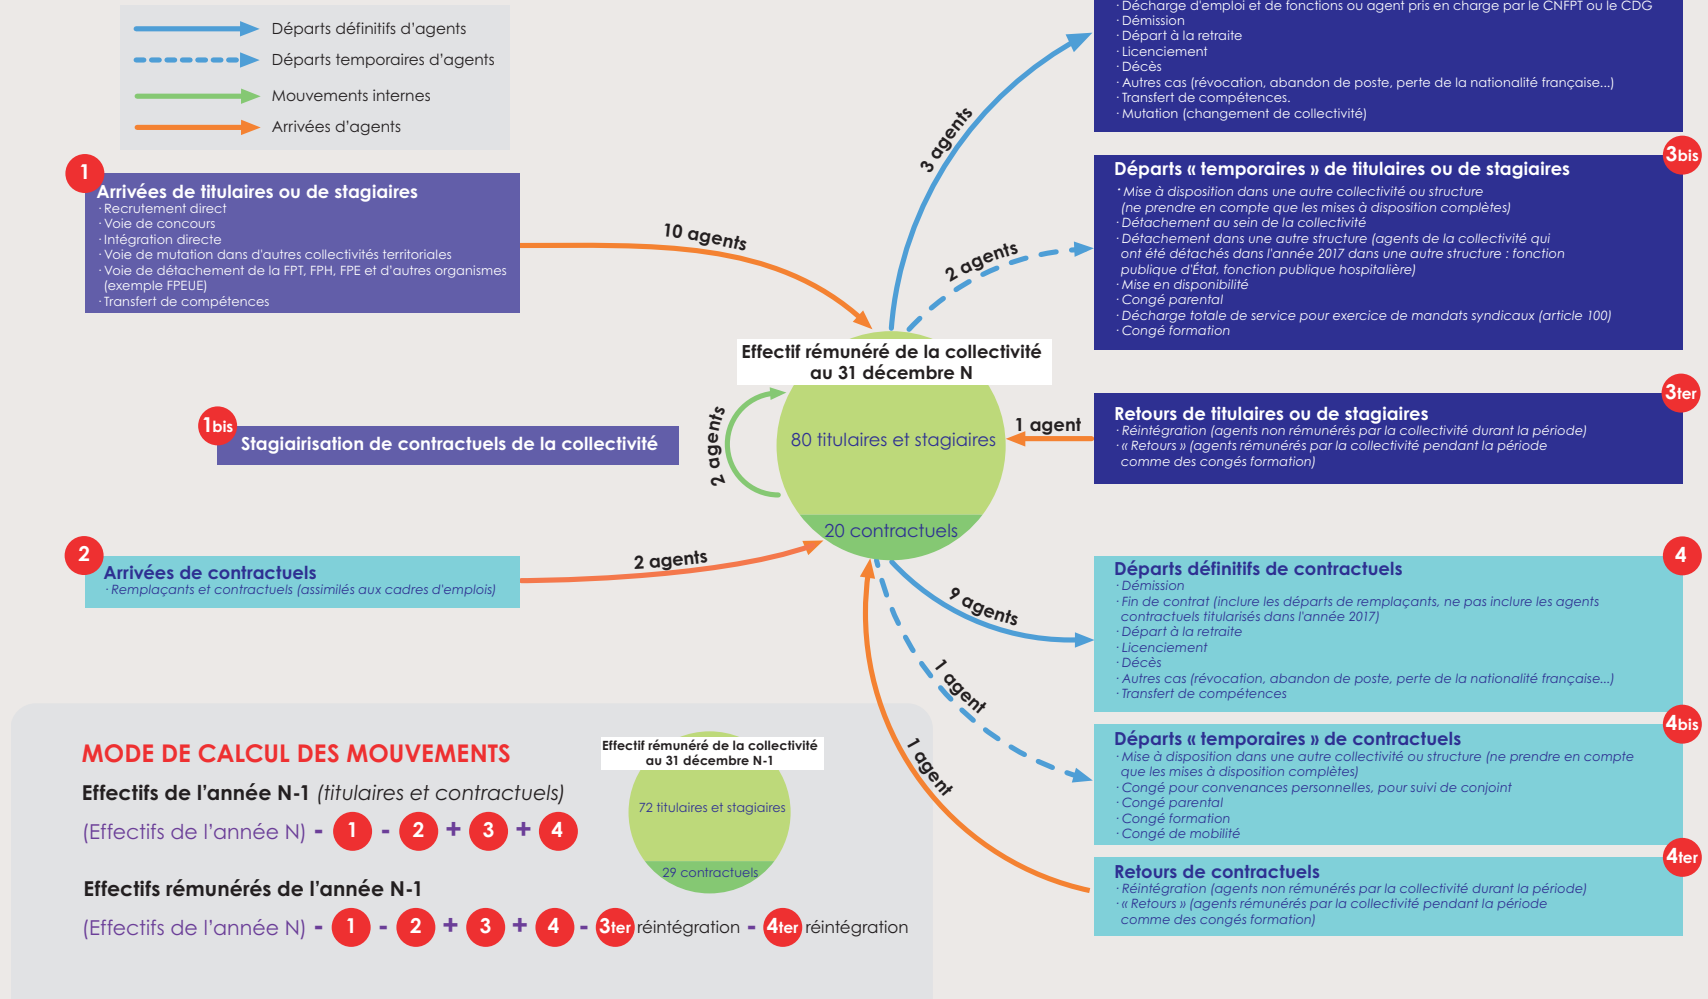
Départs définitifs d'agents
Départs temporaires d'agents
Mouvements internes
Arrivées d'agents

1
Arrivées de titulaires ou de stagiaires
· Recrutement direct
· Voie de concours
· Intégration directe
· Voie de mutation dans d'autres collectivités territoriales
· Voie de détachement de la FPT, FPH, FPE et d'autres organismes (exemple FPEUE)
· Transfert de compétences

10 agents

1bis
Stagiairisation de contractuels de la collectivité

2 agents

2
Arrivées de contractuels
· Remplaçants et contractuels (assimilés aux cadres d'emplois)

2 agents

Effectif rémunéré de la collectivité au 31 décembre N
80 titulaires et stagiaires
20 contractuels

3 agents

· Décharge d'emploi et de fonctions ou agent pris en charge par le CNFPT ou le CDG
· Démission
· Départ à la retraite
· Licenciement
· Décès
· Autres cas (révocation, abandon de poste, perte de la nationalité française...)
· Transfert de compétences.
· Mutation (changement de collectivité)

2 agents

3bis
Départs « temporaires » de titulaires ou de stagiaires
· Mise à disposition dans une autre collectivité ou structure (ne prendre en compte que les mises à disposition complètes)
· Détachement au sein de la collectivité
· Détachement dans une autre structure (agents de la collectivité qui ont été détachés dans l'année 2017 dans une autre structure : fonction publique d'État, fonction publique hospitalière)
· Mise en disponibilité
· Congé parental
· Décharge totale de service pour exercice de mandats syndicaux (article 100)
· Congé formation

1 agent

3ter
Retours de titulaires ou de stagiaires
· Réintégration (agents non rémunérés par la collectivité durant la période)
· « Retours » (agents rémunérés par la collectivité pendant la période comme des congés formation)

9 agents

4
Départs définitifs de contractuels
· Démission
· Fin de contrat (inclure les départs de remplaçants, ne pas inclure les agents contractuels titularisés dans l'année 2017)
· Départ à la retraite
· Licenciement
· Décès
· Autres cas (révocation, abandon de poste, perte de la nationalité française...)
· Transfert de compétences

1 agent

4bis
Départs « temporaires » de contractuels
· Mise à disposition dans une autre collectivité ou structure (ne prendre en compte que les mises à disposition complètes)
· Congé pour convenances personnelles, pour suivi de conjoint
· Congé parental
· Congé formation
· Congé de mobilité

1 agent

4ter
Retours de contractuels
· Réintégration (agents non rémunérés par la collectivité durant la période)
· « Retours » (agents rémunérés par la collectivité pendant la période comme des congés formation)

MODE DE CALCUL DES MOUVEMENTS
Effectifs de l'année N-1 (titulaires et contractuels)
(Effectifs de l'année N) - 1 - 2 + 3 + 4

Effectif rémunéré de la collectivité au 31 décembre N-1
72 titulaires et stagiaires
29 contractuels

Effectifs rémunérés de l'année N-1
(Effectifs de l'année N) - 1 - 2 + 3 + 4 - 3ter réintégration - 4ter réintégration